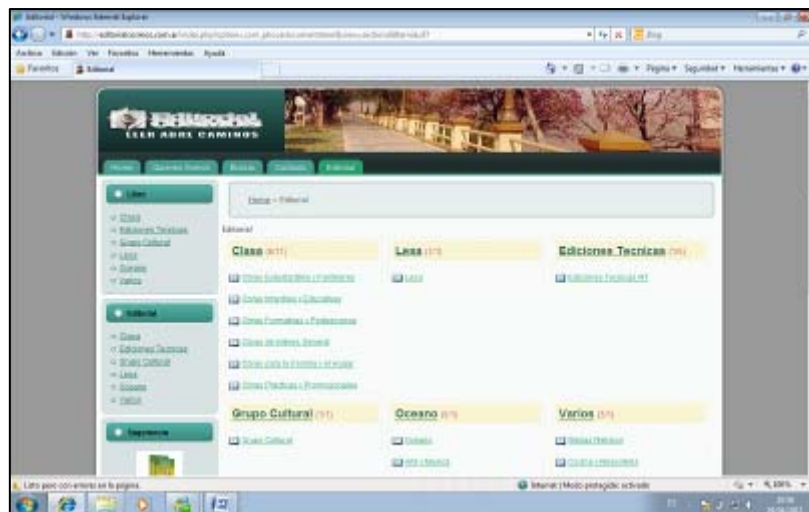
Editorial - Windows Internet Explorer

Archivo Edición Ver Favoritos Herramientas Ayuda

Favoritos Editorial

Página Seguridad Herramientas

Editorial
LEER ABRE CAMINOS

Home Quienes Somos Buscar Contacto Editorial

Libros
Clasa
Ediciones Tecnicas
Grupo Cultural
Lexus
Oceano
Varios

Editorial
Clasa
Ediciones Tecnicas
Grupo Cultural
Lexus
Oceano
Varios

Imprenta

Home » Editorial

Editorial

Clasa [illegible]
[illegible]
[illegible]
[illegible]
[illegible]
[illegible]
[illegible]

Lexus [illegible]
Lexus

Ediciones Tecnicas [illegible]
Ediciones Tecnicas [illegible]

Grupo Cultural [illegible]
Grupo Cultural

Oceano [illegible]
Oceano
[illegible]

Varios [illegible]
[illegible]
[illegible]

Listo pero con errores en la página.
Internet | Modo protegido: activado